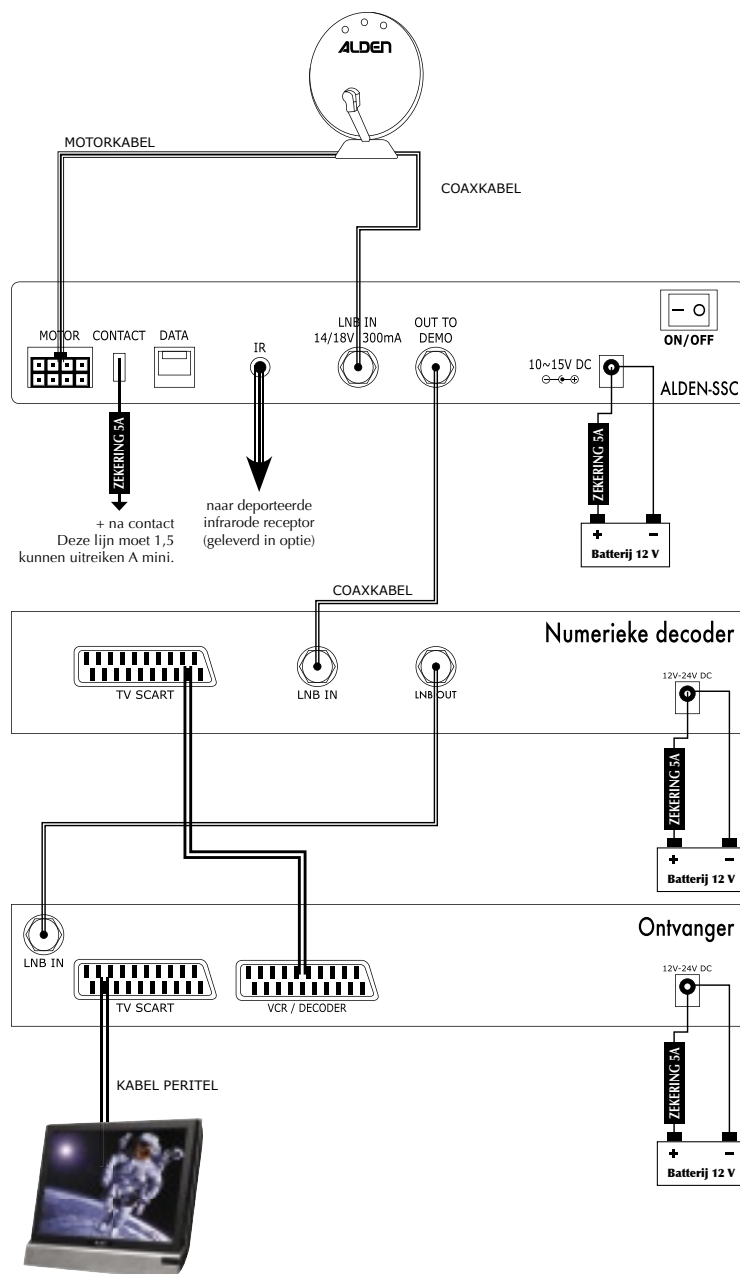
ALDEN

MOTORKABEL

COAXKABEL

MOTOR CONTACT DATA

IR

LNB IN
14/18V 300mA

OUT TO DEMO

ON/OFF

10~15V DC

ALDEN-SSC

ZEKERING 5A

ZEKERING 5A

+ na contact
Deze lijn moet 1,5 kunnen uitreiken A mini.

naar deporteerde infrarode receptor (geleverd in optie)

+ –
Batterij 12 V

COAXKABEL

Numerieke decoder

TV SCART

LNB IN

LNB OUT

12V-24V DC

ZEKERING 5A

+ –
Batterij 12 V

Ontvanger

LNB IN

TV SCART

VCR / DECODER

12V-24V DC

ZEKERING 5A

KABEL PERITEL

+ –
Batterij 12 V